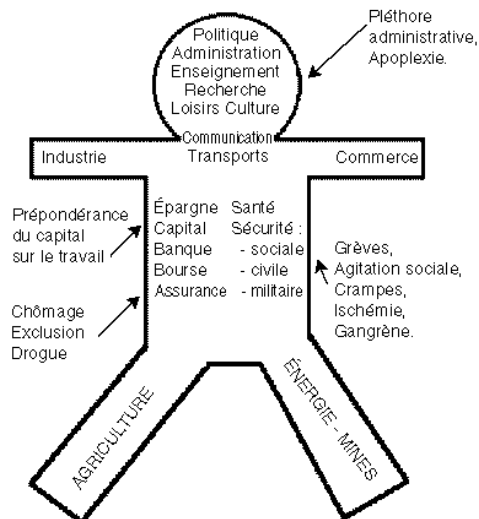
Pléthore administrative, Apoplexie.

Politique
Administration
Enseignement
Recherche
Loisirs Culture

Communication
Transports

Industrie

Commerce

Prépondérance du capital sur le travail

Chômage
Exclusion
Drogue

Épargne
Capital
Banque
Bourse
Assurance

Santé
Sécurité :
- sociale
- civile
- militaire

Grèves,
Agitation sociale,
Crampes,
Ischémie,
Gangrène.

AGRICULTURE

ÉNERGIE - MINES